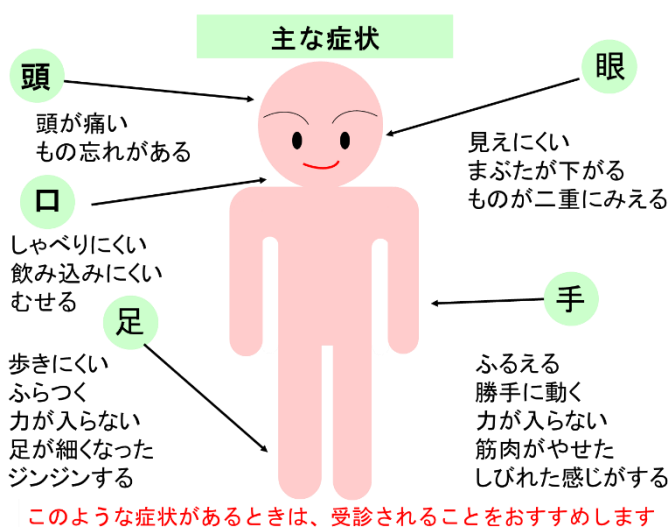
主な症状

頭

頭が痛い
もの忘れがある

眼

見えにくい
まぶたが下がる
ものが二重にみえる

口

しゃべりにくい
飲み込みにくい
むせる

手

ふるえる
勝手に動く
力が入らない
筋肉がやせた
しびれた感じがする

足

歩きにくい
ふらつく
力が入らない
足が細くなった
ジンジンする

このような症状があるときは、受診されることをおすすめします